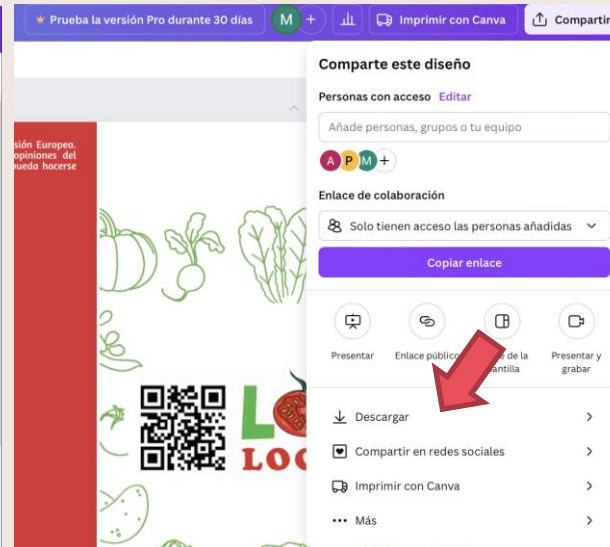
Prueba la versión Pro durante 30 días
M
+
Imprimir con Canva
Compartir

sión Europea. opiniones del pueda hacerse

LO
LOC

Comparte este diseño
Personas con acceso Editar
Añade personas, grupos o tu equipo
A P M +
Enlace de colaboración
Solo tienen acceso las personas añadidas
Copiar enlace
Presentar
Enlace público
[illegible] de la plantilla
Presentar y grabar
Descargar
Compartir en redes sociales
Imprimir con Canva
Más